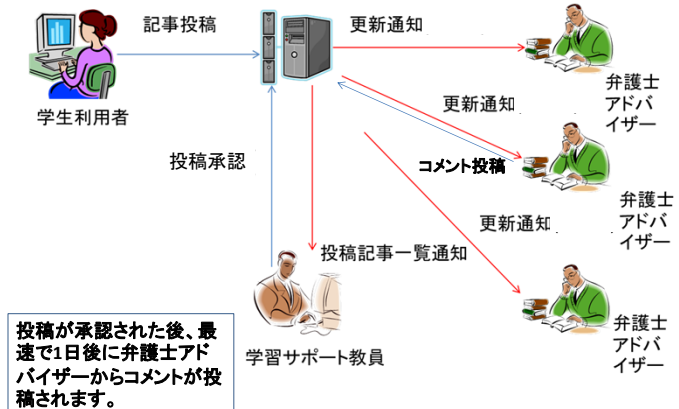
記事投稿

学生利用者

更新通知

弁護士アドバイザー

更新通知

コメント投稿

弁護士アドバイザー

投稿承認

更新通知

投稿記事一覧通知

弁護士アドバイザー

学習サポート教員

投稿が承認された後、最速で1日後に弁護士アドバイザーからコメントが投稿されます。